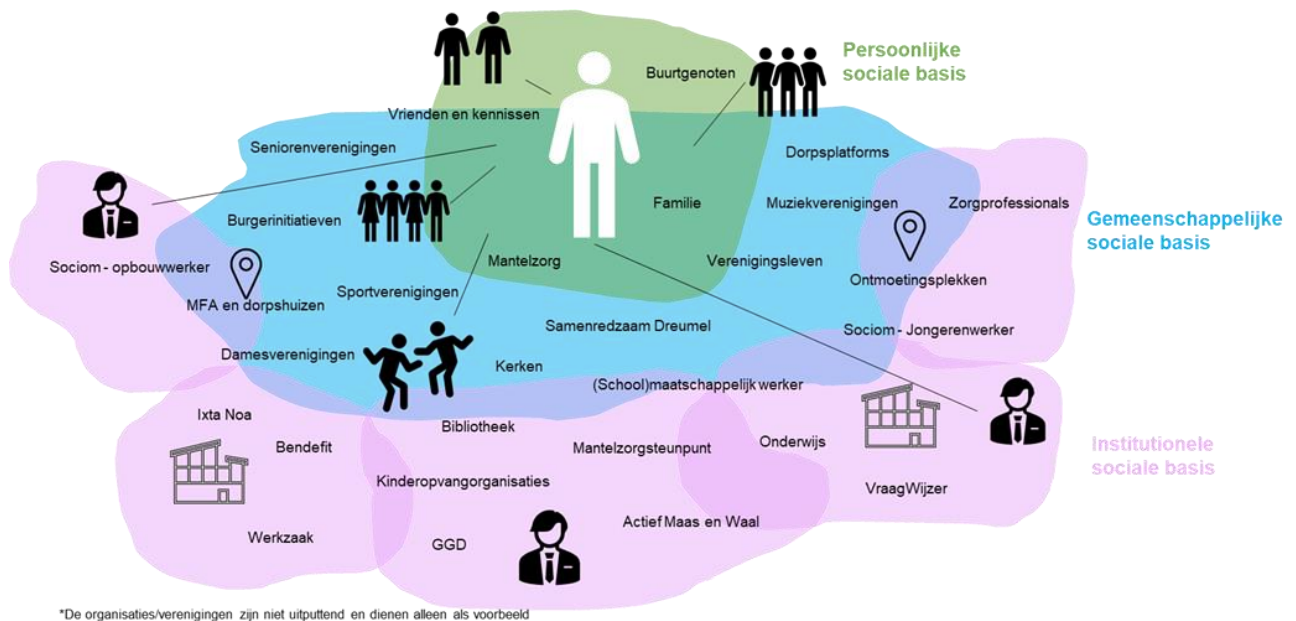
Persoonlijke sociale basis

Gemeenschappelijke sociale basis

Institutionele sociale basis

Buurtgenoten

Vrienden en kennissen

Seniorenverenigingen

Dorpsplatforms

Familie

Muziekverenigingen

Zorgprofessionals

Burgerinitiatieven

Sociom - opbouwwerker

Mantelzorg

Verenigingsleven

Ontmoetingsplekken

MFA en dorpshuizen

Sportverenigingen

Samenredzaam Dreumel

Sociom - Jongerenwerker

Damesverenigingen

Kerken

(School)maatschappelijk werker

Ixta Noa

Bibliotheek

Bendefit

Mantelzorgsteunpunt

Onderwijs

Kinderopvangorganisaties

VraagWijzer

Werkzaak

Actief Maas en Waal

GGD

*De organisaties/verenigingen zijn niet uitputtend en dienen alleen als voorbeeld